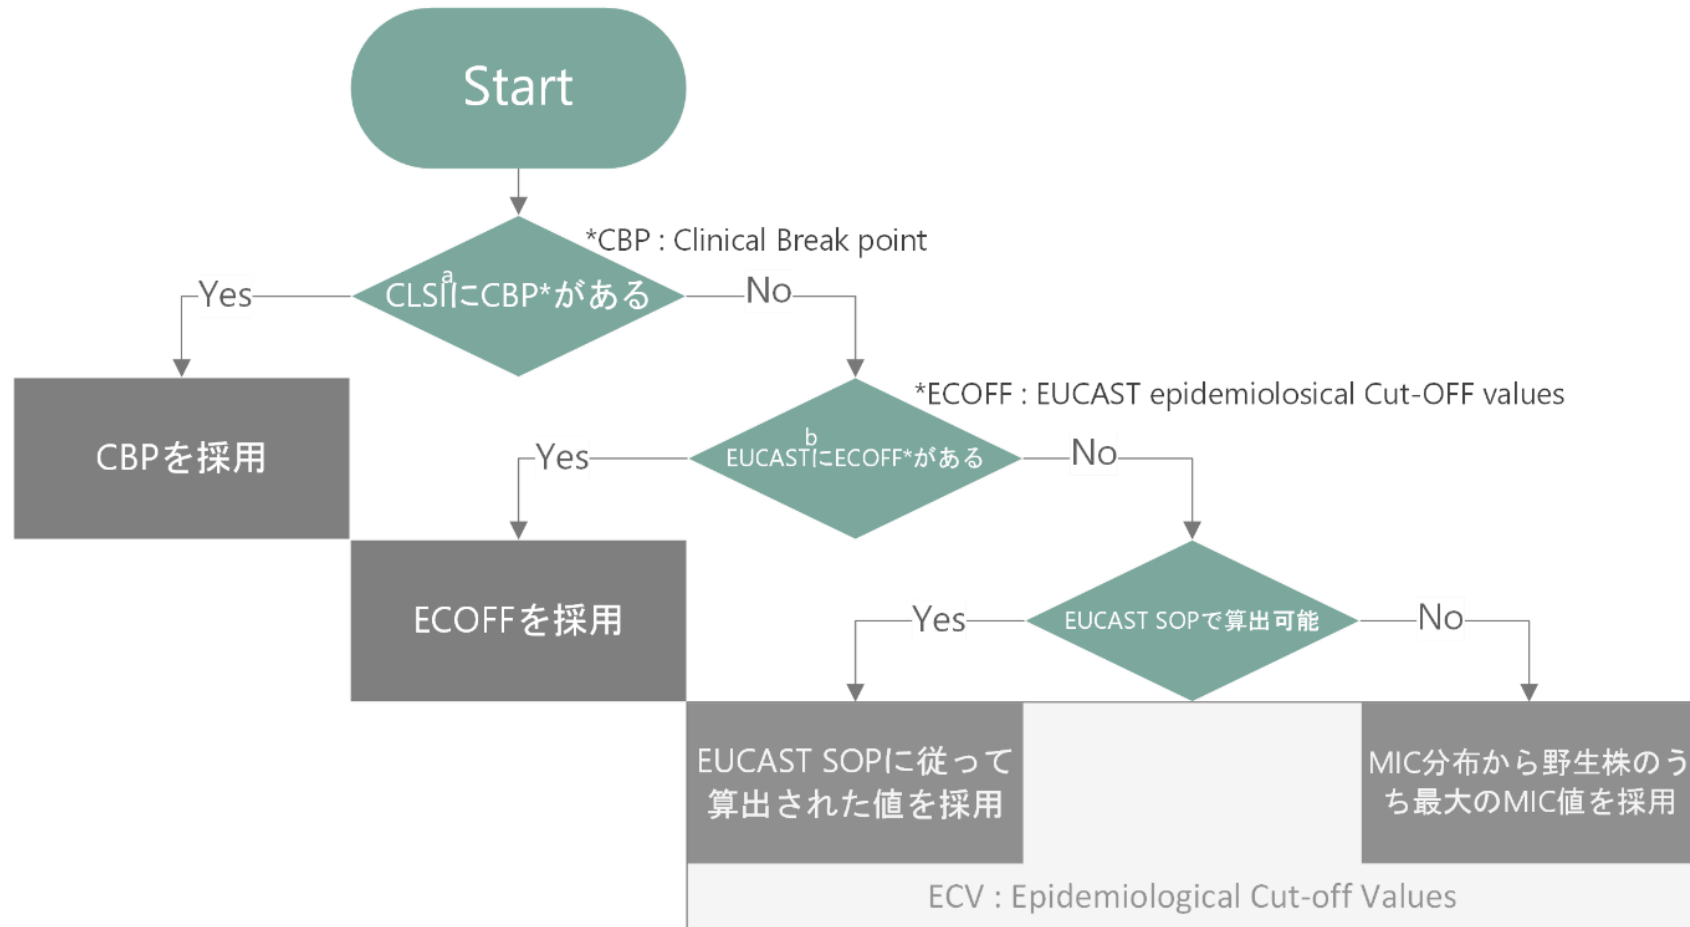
Start

*CBP : Clinical Break point

Yes

CLSI$^{a}$にCBP*がある

No

CBPを採用

*ECOFF : EUCAST epidemiolosical Cut-OFF values

Yes

EUCAST$^{b}$にECOFF*がある

No

ECOFFを採用

Yes

EUCAST SOPで算出可能

No

EUCAST SOPに従って算出された値を採用

MIC分布から野生株のうち最大のMIC値を採用

ECV : Epidemiological Cut-off Values